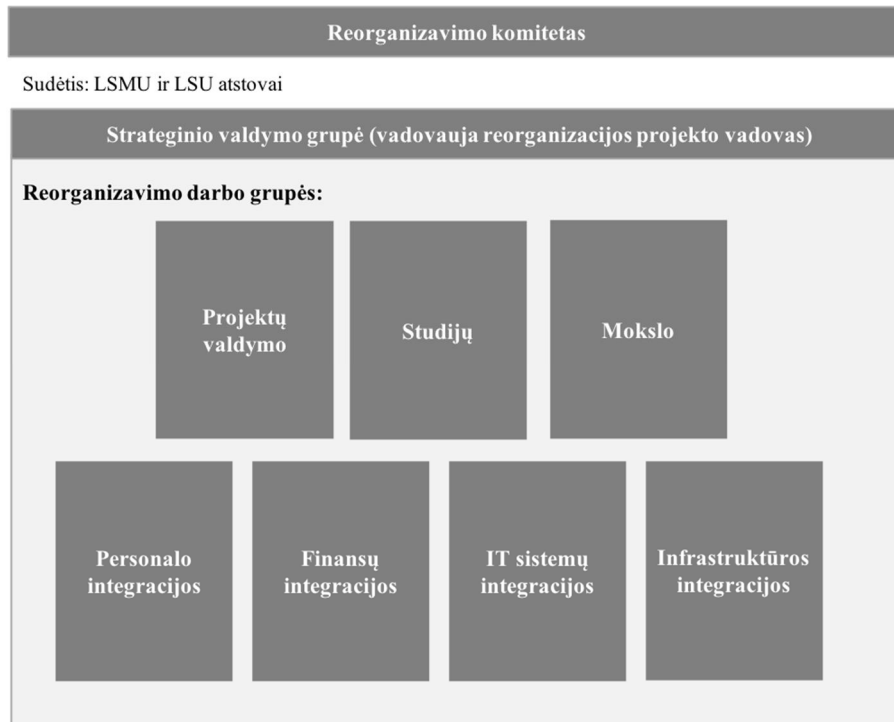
Reorganizavimo komitetas

Sudėtis: LSMU ir LSU atstovai

Strateginio valdymo grupė (vadovauja reorganizacijos projekto vadovas)

Reorganizavimo darbo grupės:

Projektų valdymo

Studijų

Mokslo

Personalo integracijos

Finansų integracijos

IT sistemų integracijos

Infrastruktūros integracijos